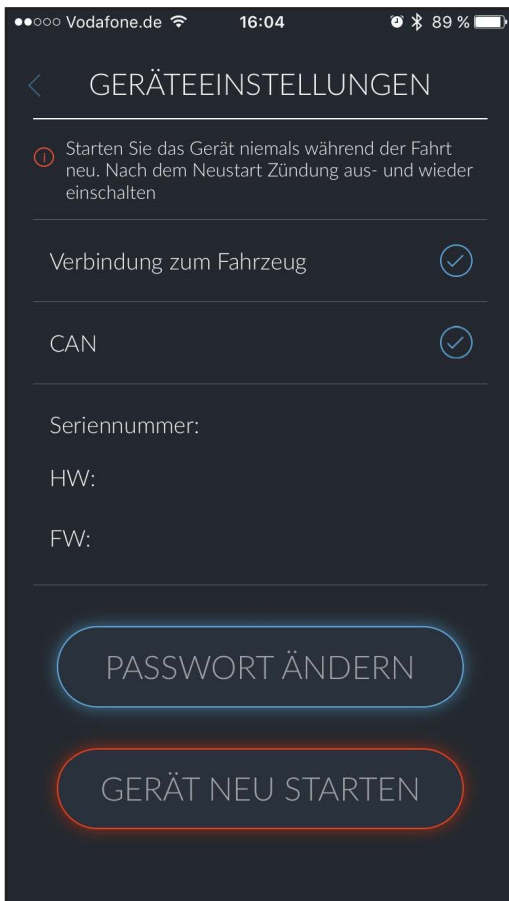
●●○○○ Vodafone.de 16:04 89 %

GERÄTEEINSTELLUNGEN

Starten Sie das Gerät niemals während der Fahrt neu. Nach dem Neustart Zündung aus- und wieder einschalten

Verbindung zum Fahrzeug

CAN

Seriennummer:

HW:

FW:

PASSWORT ÄNDERN

GERÄT NEU STARTEN